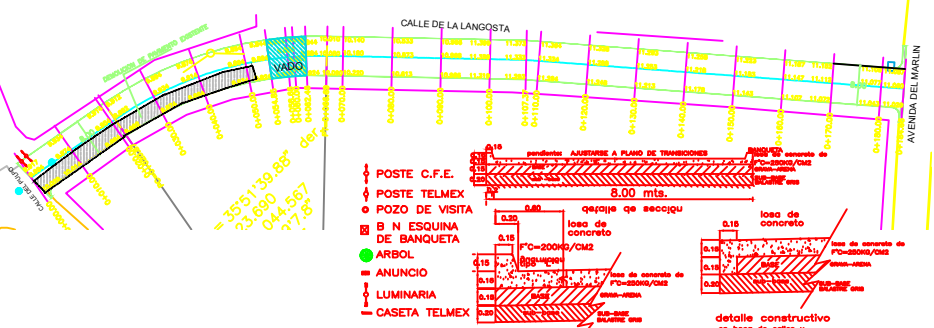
CALLE DE LA LANGOSTA

VADO

AVENIDA DEL MARLIN

CALLE DEL PULPO

POSTE C.F.E.
POSTE TELMEX
POZO DE VISITA
B N ESQUINA DE BANQUETA
ARBOL
ANUNCIO
LUMINARIA
CASETA TELMEX

0.15
pendientes AJUSTARSE A PLANO DE TRANSICIONES
BANQUETA
losa de concreto F'C=200KG/CM2
GRAVA-ARENA
BALASTRE GRIS
8.00 mts.
detalle de seccion

0.20
0.60
losa de concreto
F'C=200KG/CM2
0.15
0.15
losa de concreto de F'C=250KG/CM2
GRAVA-ARENA
0.15
BASE
0.20
SUB-BASE BALASTRE GRIS

0.15
losa de concreto
0.15
losa de concreto de F'C=250KG/CM2
GRAVA-ARENA
BASE
SUB-BASE BALASTRE GRIS

detalle constructivo